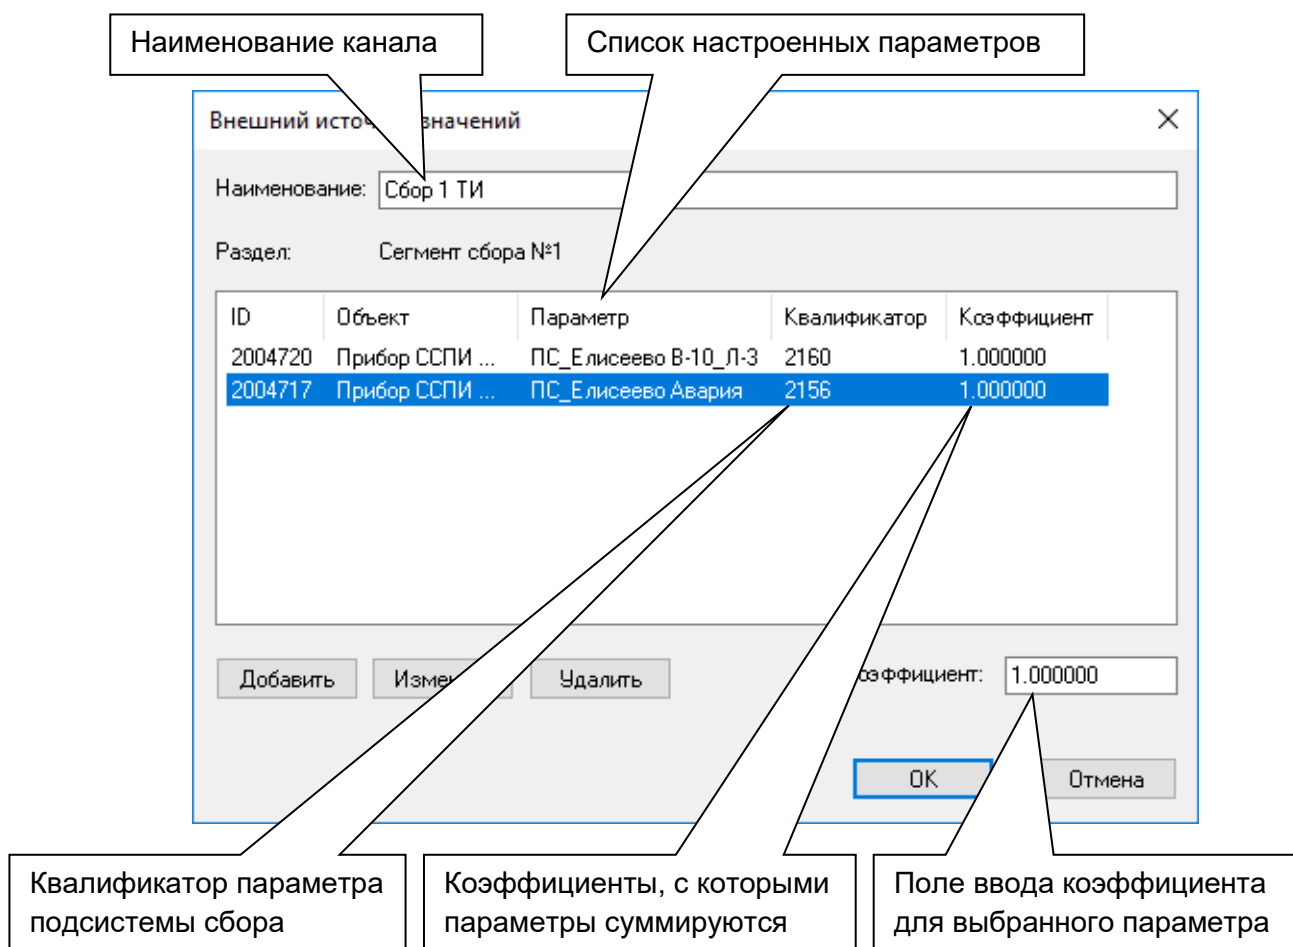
Наименование канала

Список настроенных параметров

Внешний исто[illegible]значений

Наименование: Сбор 1 ТИ

Раздел: Сегмент сбора №1

| ID | Объект | Параметр | Квалификатор | Коэффициент |
|---|---|---|---|---|
| 2004720 | Прибор ССПИ ... | ПС_Елисеево В-10_Л-3 | 2160 | 1.000000 |
| 2004717 | Прибор ССПИ ... | ПС_Елисеево Авария | 2156 | 1.000000 |

Добавить

Изме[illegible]

Удалить

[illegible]оэффициент: 1.000000

OK

Отмена

Квалификатор параметра подсистемы сбора

Коэффициенты, с которыми параметры суммируются

Поле ввода коэффициента для выбранного параметра